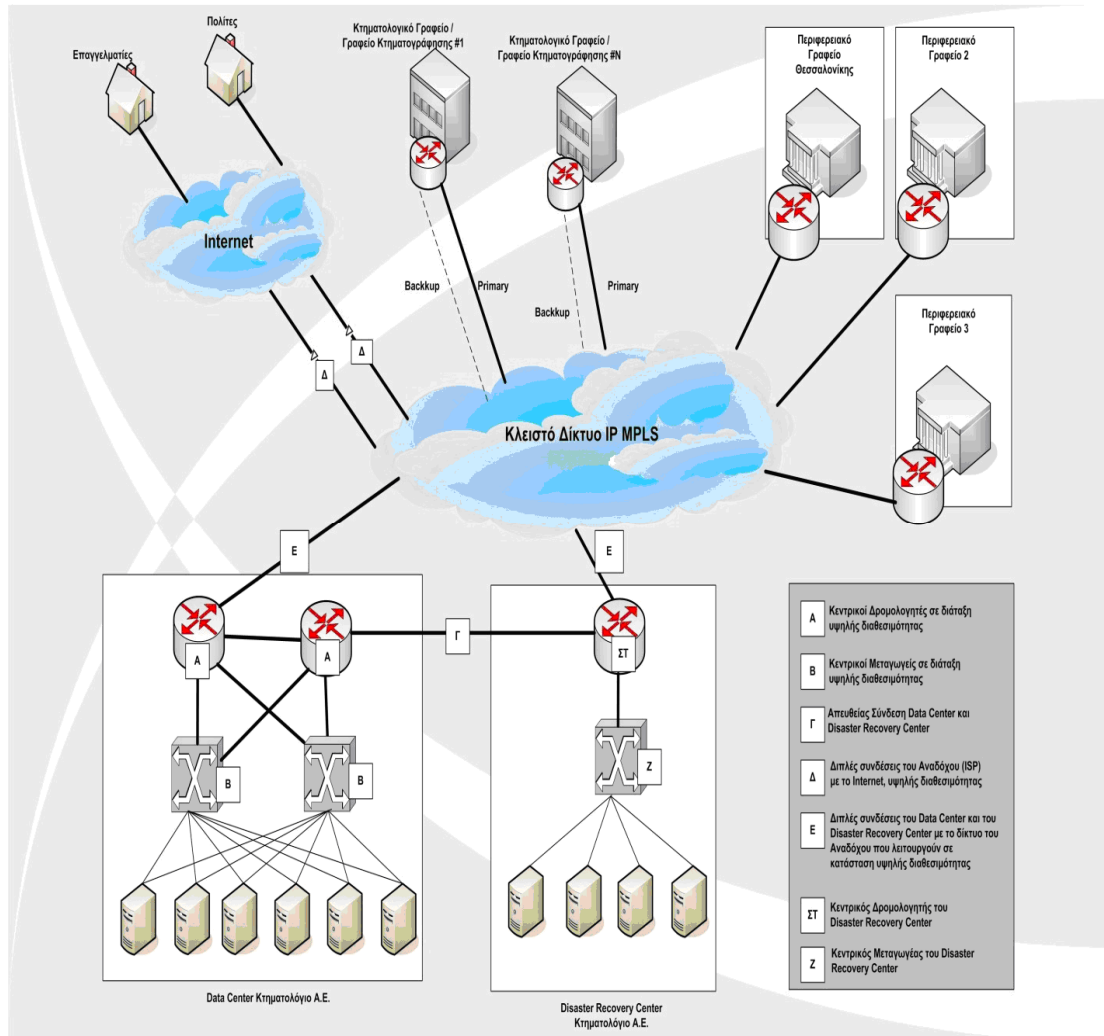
Πολίτες

Επαγγελματίες

Κτηματολογικό Γραφείο / Γραφείο Κτηματογράφησης #1

Κτηματολογικό Γραφείο / Γραφείο Κτηματογράφησης #N

Περιφερειακό Γραφείο Θεσσαλονίκης

Περιφερειακό Γραφείο 2

Internet

Backkup

Primary

Backkup

Primary

Περιφερειακό Γραφείο 3

Δ

Δ

Κλειστό Δίκτυο IP MPLS

Ε

Ε

Α

Α

Γ

ΣΤ

Β

Β

Ζ

| | |
|---|---|
| Α | Κεντρικοί Δρομολογητές σε διάταξη υψηλής διαθεσιμότητας |
| Β | Κεντρικοί Μεταγωγείς σε διάταξη υψηλής διαθεσιμότητας |
| Γ | Απευθείας Σύνδεση Data Center και Disaster Recovery Center |
| Δ | Διπλές συνδέσεις του Αναδόχου (ISP) με το Internet, υψηλής διαθεσιμότητας |
| Ε | Διπλές συνδέσεις του Data Center και του Disaster Recovery Center με το δίκτυο του Αναδόχου που λειτουργούν σε κατάσταση υψηλής διαθεσιμότητας |
| ΣΤ | Κεντρικός Δρομολογητής του Disaster Recovery Center |
| Ζ | Κεντρικός Μεταγωγέας του Disaster Recovery Center |

Data Center Κτηματολόγιο Α.Ε.

Disaster Recovery Center Κτηματολόγιο Α.Ε.